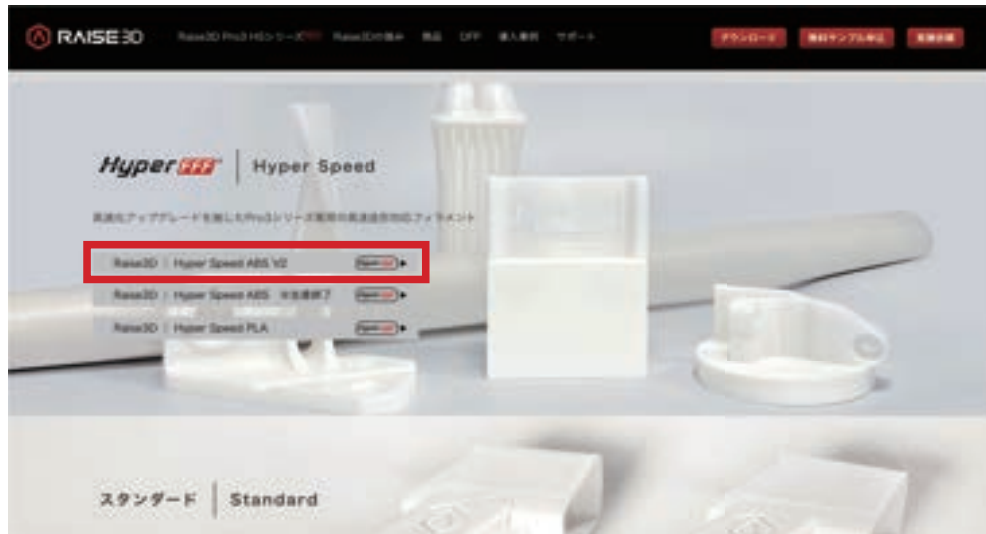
RAISE3D

Raise3D Pro3 HSシリーズ Raise3Dの強み 商品 OFP 導入事例 サポート

ダウンロード 無料サンプル申込 見積依頼

Hyper FFF | Hyper Speed

高速化アップグレードを施したPro3シリーズ専用の高速造形対応フィラメント

Raise3D | Hyper Speed ABS V2

Raise3D | Hyper Speed ABS 出荷終了

Raise3D | Hyper Speed PLA

スタンダード | Standard